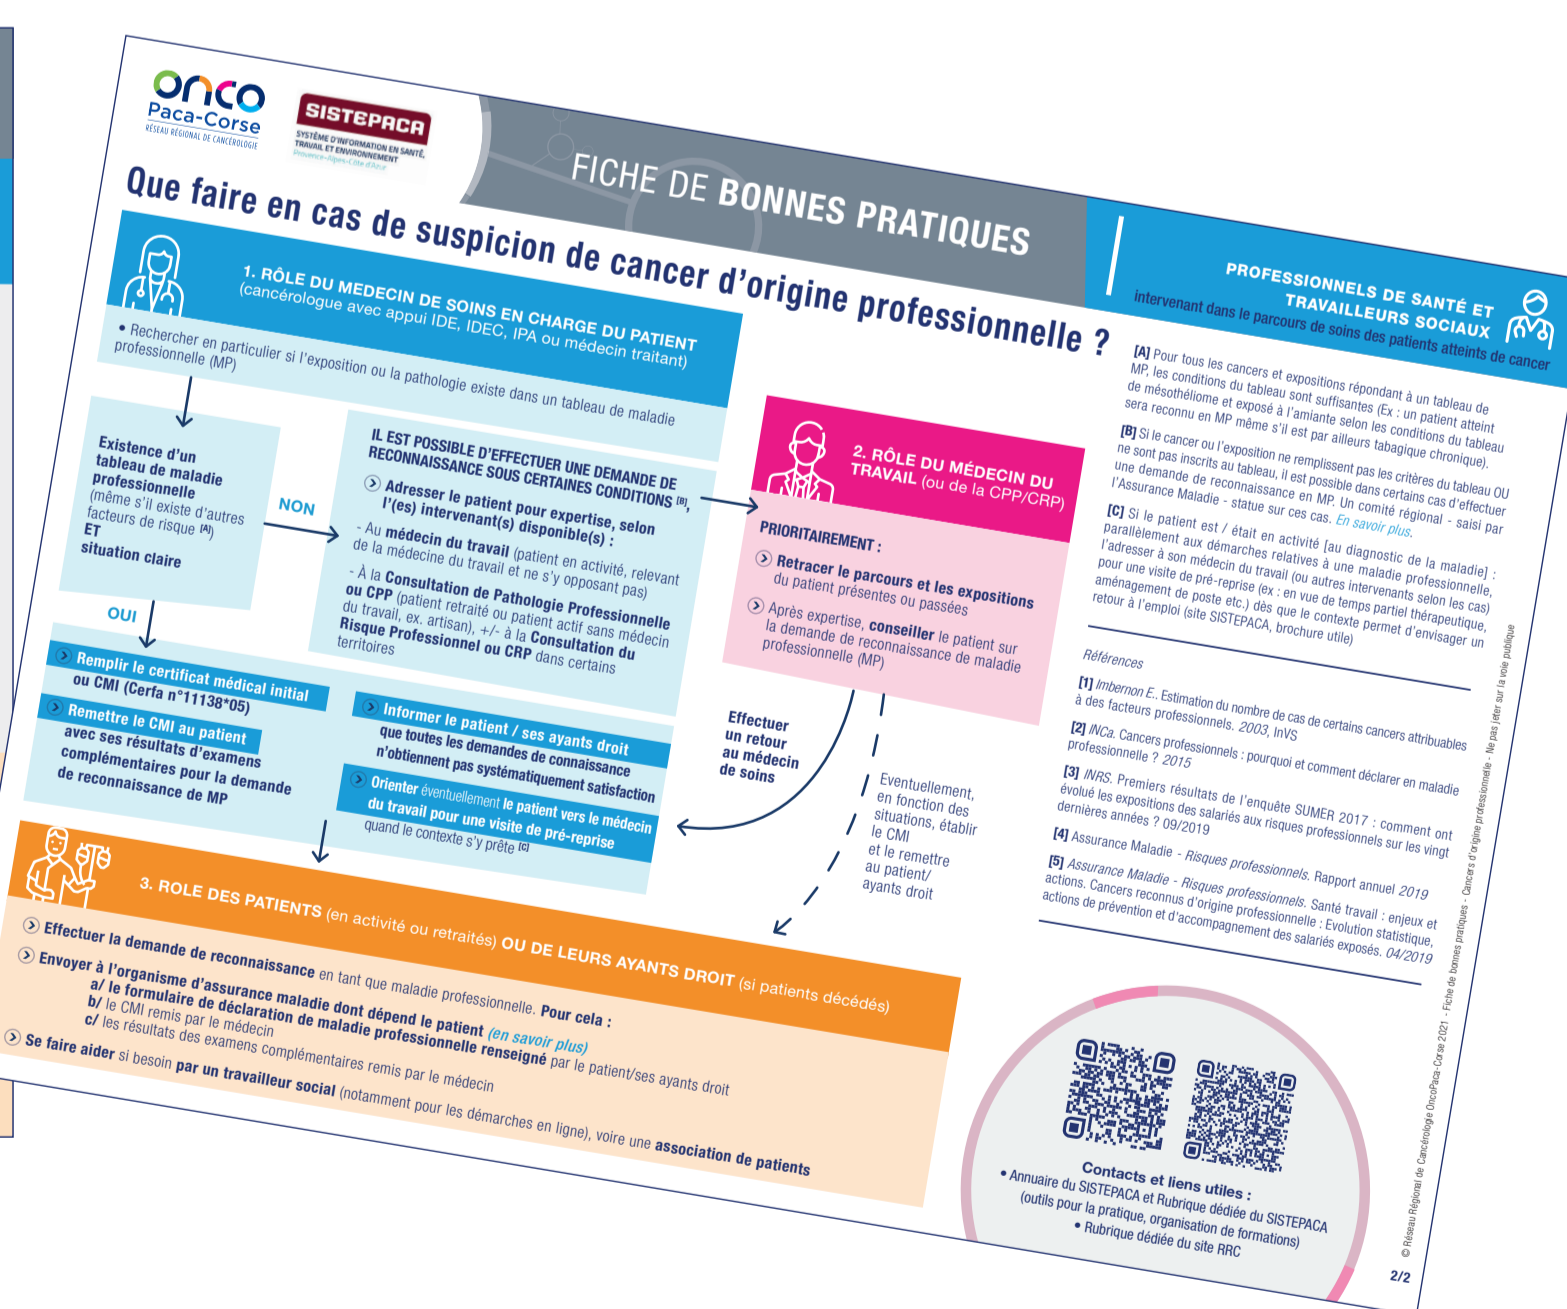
onco
Paca-Corse
RÉSEAU RÉGIONAL DE CANCÉROLOGIE

SISTEPACA
SYSTÈME D'INFORMATION EN SANTÉ, TRAVAIL ET ENVIRONNEMENT
Provence-Alpes-Côte d'Azur

FICHE DE BONNES PRATIQUES

PROFESSIONNELS DE SANTÉ ET TRAVAILLEURS SOCIAUX
intervenant dans le parcours de soins des patients atteints de cancer

Que faire en cas de suspicion de cancer d'origine professionnelle ?

1. RÔLE DU MEDECIN DE SOINS EN CHARGE DU PATIENT
(cancérologue avec appui IDE, IDEC, IPA ou médecin traitant)

• Rechercher en particulier si l'exposition ou la pathologie existe dans un tableau de maladie professionnelle (MP)

Existence d'un tableau de maladie professionnelle (même s'il existe d'autres facteurs de risque [A]) ET situation claire

NON

OUI

IL EST POSSIBLE D'EFFECTUER UNE DEMANDE DE RECONNAISSANCE SOUS CERTAINES CONDITIONS [B],
Adresser le patient pour expertise, selon l'(es) intervenant(s) disponible(s) :
- Au médecin du travail (patient en activité, relevant de la médecine du travail et ne s'y opposant pas)
- À la Consultation de Pathologie Professionnelle ou CPP (patient retraité ou patient actif sans médecin du travail, ex. artisan), +/- à la Consultation du Risque Professionnel ou CRP dans certains territoires

Remplir le certificat médical initial ou CMI (Cerfa n°11138*05)
Remettre le CMI au patient avec ses résultats d'examens complémentaires pour la demande de reconnaissance de MP

Informer le patient / ses ayants droit que toutes les demandes de connaissance n'obtiennent pas systématiquement satisfaction
Orienter éventuellement le patient vers le médecin du travail pour une visite de pré-reprise quand le contexte s'y prête [C]

2. RÔLE DU MÉDECIN DU TRAVAIL (ou de la CPP/CRP)

PRIORITAIREMENT :
Retracer le parcours et les expositions du patient présentes ou passées
Après expertise, conseiller le patient sur la demande de reconnaissance de maladie professionnelle (MP)

Effectuer un retour au médecin de soins

Eventuellement, en fonction des situations, établir le CMI et le remettre au patient/ ayants droit

3. ROLE DES PATIENTS (en activité ou retraités) OU DE LEURS AYANTS DROIT (si patients décédés)

Effectuer la demande de reconnaissance en tant que maladie professionnelle. Pour cela :
Envoyer à l'organisme d'assurance maladie dont dépend le patient (en savoir plus)
a/ le formulaire de déclaration de maladie professionnelle renseigné par le patient/ses ayants droit
b/ le CMI remis par le médecin
c/ les résultats des examens complémentaires remis par le médecin
Se faire aider si besoin par un travailleur social (notamment pour les démarches en ligne), voire une association de patients

[A] Pour tous les cancers et expositions répondant à un tableau de MP, les conditions du tableau sont suffisantes (Ex : un patient atteint de mésothéliome et exposé à l'amiante selon les conditions du tableau sera reconnu en MP même s'il est par ailleurs tabagique chronique).
[B] Si le cancer ou l'exposition ne remplissent pas les critères du tableau OU ne sont pas inscrits au tableau, il est possible dans certains cas d'effectuer une demande de reconnaissance en MP. Un comité régional - saisi par l'Assurance Maladie - statue sur ces cas. En savoir plus.
[C] Si le patient est / était en activité [au diagnostic de la maladie] : parallèlement aux démarches relatives à une maladie professionnelle, l'adresser à son médecin du travail (ou autres intervenants selon les cas) pour une visite de pré-reprise (ex : en vue de temps partiel thérapeutique, aménagement de poste etc.) dès que le contexte permet d'envisager un retour à l'emploi (site SISTEPACA, brochure utile)

Références
[1] Imbernon E. Estimation du nombre de cas de certains cancers attribuables à des facteurs professionnels. 2003, InVS
[2] INCa. Cancers professionnels : pourquoi et comment déclarer en maladie professionnelle ? 2015
[3] INRS. Premiers résultats de l'enquête SUMER 2017 : comment ont évolué les expositions des salariés aux risques professionnels sur les vingt dernières années ? 09/2019
[4] Assurance Maladie - Risques professionnels. Rapport annuel 2019
[5] Assurance Maladie - Risques professionnels. Santé travail : enjeux et actions. Cancers reconnus d'origine professionnelle : Evolution statistique, actions de prévention et d'accompagnement des salariés exposés. 04/2019

Contacts et liens utiles :
• Annuaire du SISTEPACA et Rubrique dédiée du SISTEPACA (outils pour la pratique, organisation de formations)
• Rubrique dédiée du site RRC

© Réseau Régional de Cancérologie OncoPaca-Corse 2021 - Fiche de bonnes pratiques - Cancers d'origine professionnelle - Ne pas jeter sur la voie publique

2/2